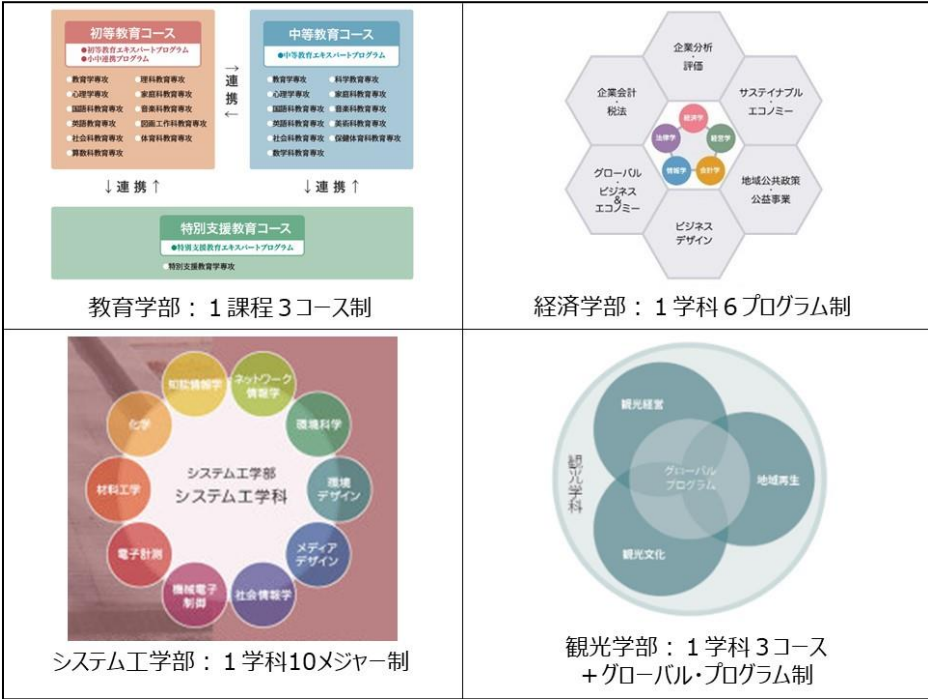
初等教育コース
●初等教育エキスパートプログラム
●小中連携プログラム
●教育学専攻 ●理科教育専攻
●心理学専攻 ●家庭科教育専攻
●国語科教育専攻 ●音楽教育専攻
●英語科教育専攻 ●図画工作科教育専攻
●社会科教育専攻 ●体育科教育専攻
●算数科教育専攻

→ 連携 ←

中等教育コース
●中等教育エキスパートプログラム
●教育学専攻 ●科学教育専攻
●心理学専攻 ●家庭科教育専攻
●国語科教育専攻 ●音楽教育専攻
●英語科教育専攻 ●美術科教育専攻
●社会科教育専攻 ●保健体育科教育専攻
●数学科教育専攻

↓連携↑ ↓連携↑

特別支援教育コース
●特別支援教育エキスパートプログラム
●特別支援教育学専攻

教育学部：１課程３コース制

企業分析・評価
サステイナブル・エコノミー
地域公共政策・公益事業
ビジネス・デザイン
グローバル・ビジネス&エコノミー
企業会計・税法
経済学
経営学
会計学
情報学
法律学

経済学部：１学科６プログラム制

システム工学部
システム工学科
知能情報学
ネットワーク情報学
環境科学
環境デザイン
メディアデザイン
社会情報学
機械電子制御
電子計測
材料工学
化学

システム工学部：１学科10メジャー制

観光学科
観光経営
地域再生
観光文化
グローバルプログラム

観光学部：１学科３コース＋グローバル・プログラム制